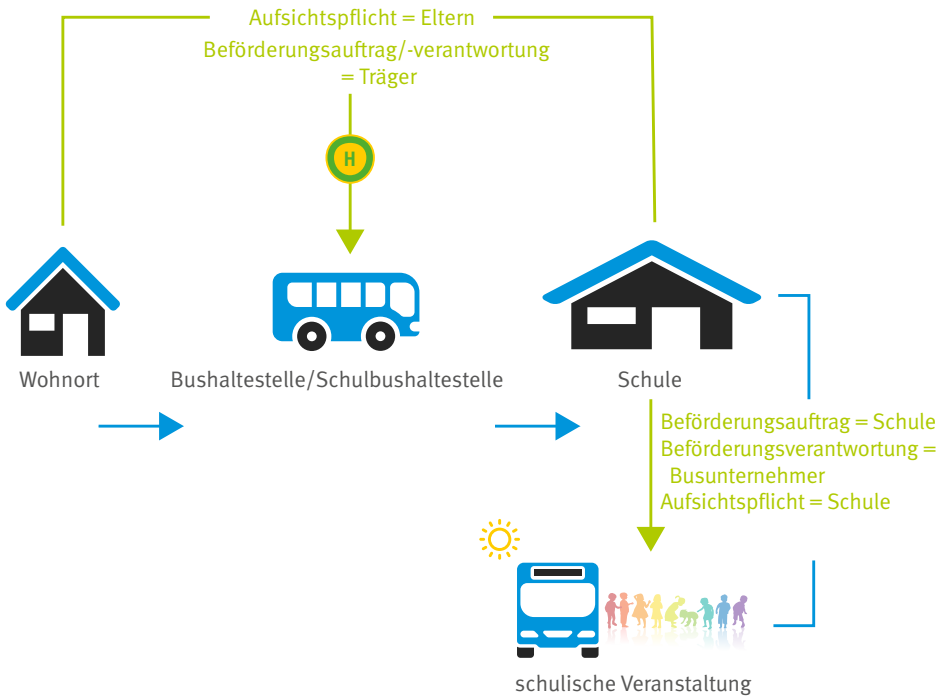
Aufsichtspflicht = Eltern
Beförderungsauftrag/-verantwortung = Träger

H

Wohnort

Bushaltestelle/Schulbushaltestelle

Schule

Beförderungsauftrag = Schule
Beförderungsverantwortung = Busunternehmer
Aufsichtspflicht = Schule

schulische Veranstaltung